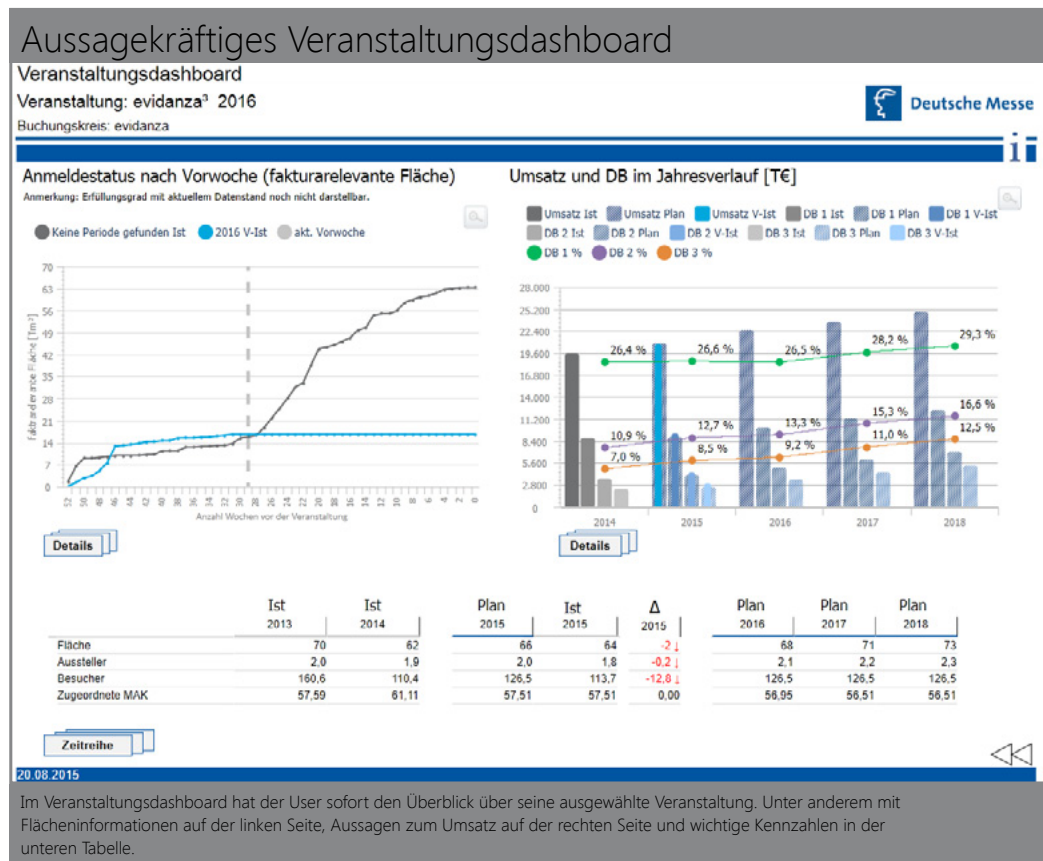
Aussagekräftiges Veranstaltungsdashboard

Veranstaltungsdashboard

Veranstaltung: evidanza³ 2016

Buchungskreis: evidanza

Deutsche Messe

Anmeldestatus nach Vorwoche (fakturarelevante Fläche)

Anmerkung: Erfüllungsgrad mit aktuellem Datenstand noch nicht darstellbar.

Keine Periode gefunden Ist  2016 V-Ist  akt. Vorwoche

70, 63, 56, 49, 42, 35, 28, 21, 14, 7, 0

fakturarelevante Fläche [Tm²]

Anzahl Wochen vor der Veranstaltung

Details

Umsatz und DB im Jahresverlauf [T€]

Umsatz Ist  Umsatz Plan  Umsatz V-Ist  DB 1 Ist  DB 1 Plan  DB 1 V-Ist  DB 2 Ist  DB 2 Plan  DB 2 V-Ist  DB 3 Ist  DB 3 Plan  DB 3 V-Ist  DB 1 %  DB 2 %  DB 3 %

28.000, 25.200, 22.400, 19.600, 16.800, 14.000, 11.200, 8.400, 5.600, 2.800, 0

26,4 %  26,6 %  26,5 %  28,2 %  29,3 %  10,9 %  12,7 %  13,3 %  15,3 %  16,6 %  7,0 %  8,5 %  9,2 %  11,0 %  12,5 %

2014  2015  2016  2017  2018

Details

| | Ist 2013 | Ist 2014 | Plan 2015 | Ist 2015 | Δ 2015 | Plan 2016 | Plan 2017 | Plan 2018 |
|---|---|---|---|---|---|---|---|---|
| Fläche | 70 | 62 | 66 | 64 | -2 ↓ | 68 | 71 | 73 |
| Aussteller | 2,0 | 1,9 | 2,0 | 1,8 | -0,2 ↓ | 2,1 | 2,2 | 2,3 |
| Besucher | 160,6 | 110,4 | 126,5 | 113,7 | -12,8 ↓ | 126,5 | 126,5 | 126,5 |
| Zugeordnete MAK | 57,59 | 61,11 | 57,51 | 57,51 | 0,00 | 56,95 | 56,51 | 56,51 |

Zeitreihe

20.08.2015

Im Veranstaltungsdashboard hat der User sofort den Überblick über seine ausgewählte Veranstaltung. Unter anderem mit Flächeninformationen auf der linken Seite, Aussagen zum Umsatz auf der rechten Seite und wichtige Kennzahlen in der unteren Tabelle.